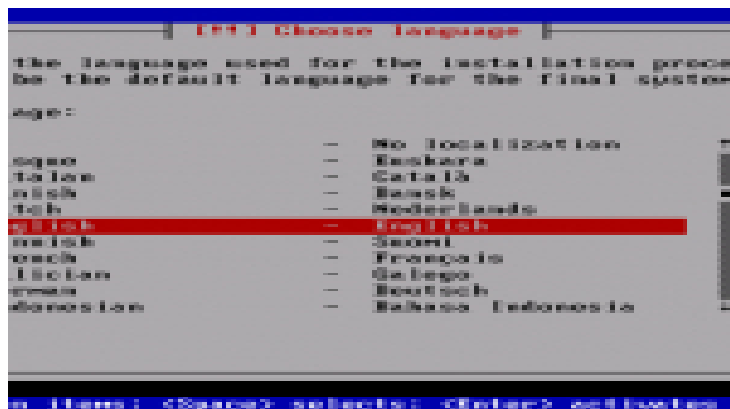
[!!] Choose language

the language used for the installation proce
be the default language for the final syste

age:

| | | |
|---|---|---|
| | – | No localization |
| sque | – | Euskara |
| talan | – | Català |
| nish | – | Dansk |
| tch | – | Nederlands |
| glish | – | English |
| nnish | – | Suomi |
| ench | – | Français |
| lician | – | Galego |
| rman | – | Deutsch |
| donesian | – | Bahasa Indonesia |

n items; <Space> selects; <Enter> activates